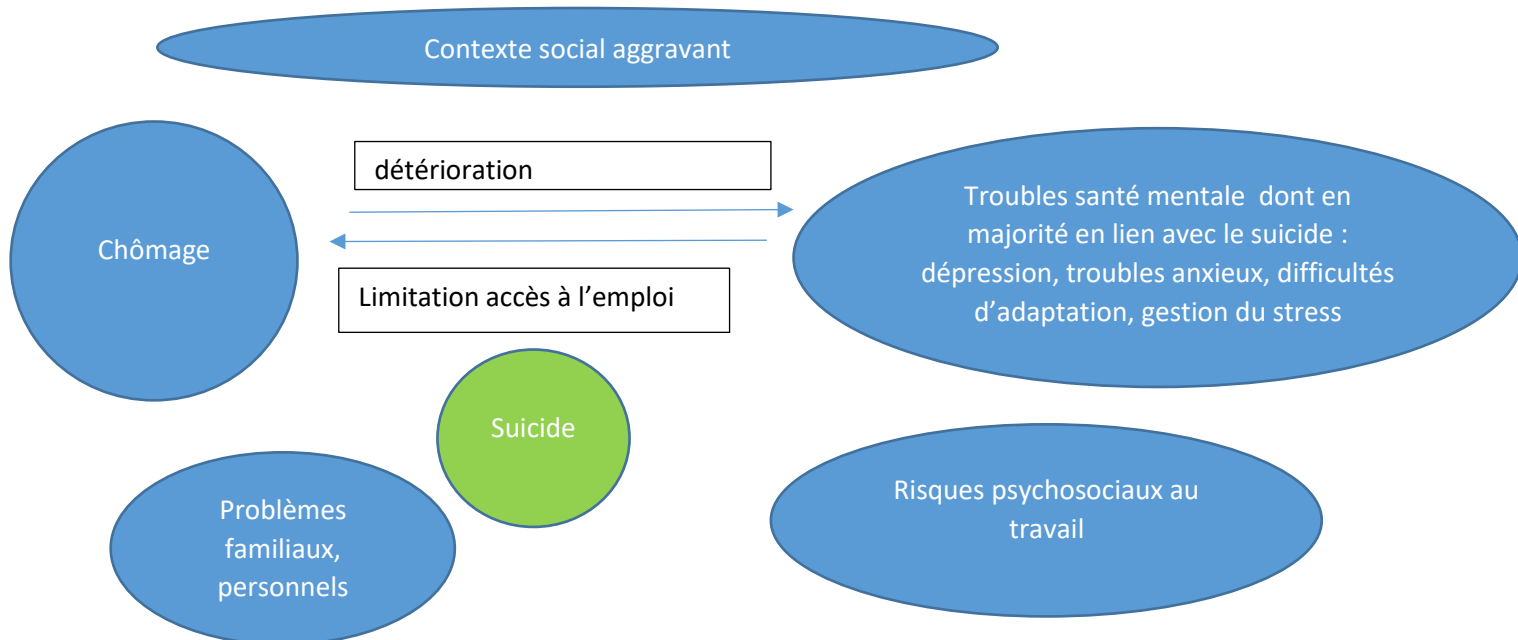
Contexte social aggravant

détérioration

Chômage

Troubles santé mentale dont en majorité en lien avec le suicide : dépression, troubles anxieux, difficultés d'adaptation, gestion du stress

Limitation accès à l'emploi

Suicide

Problèmes familiaux, personnels

Risques psychosociaux au travail